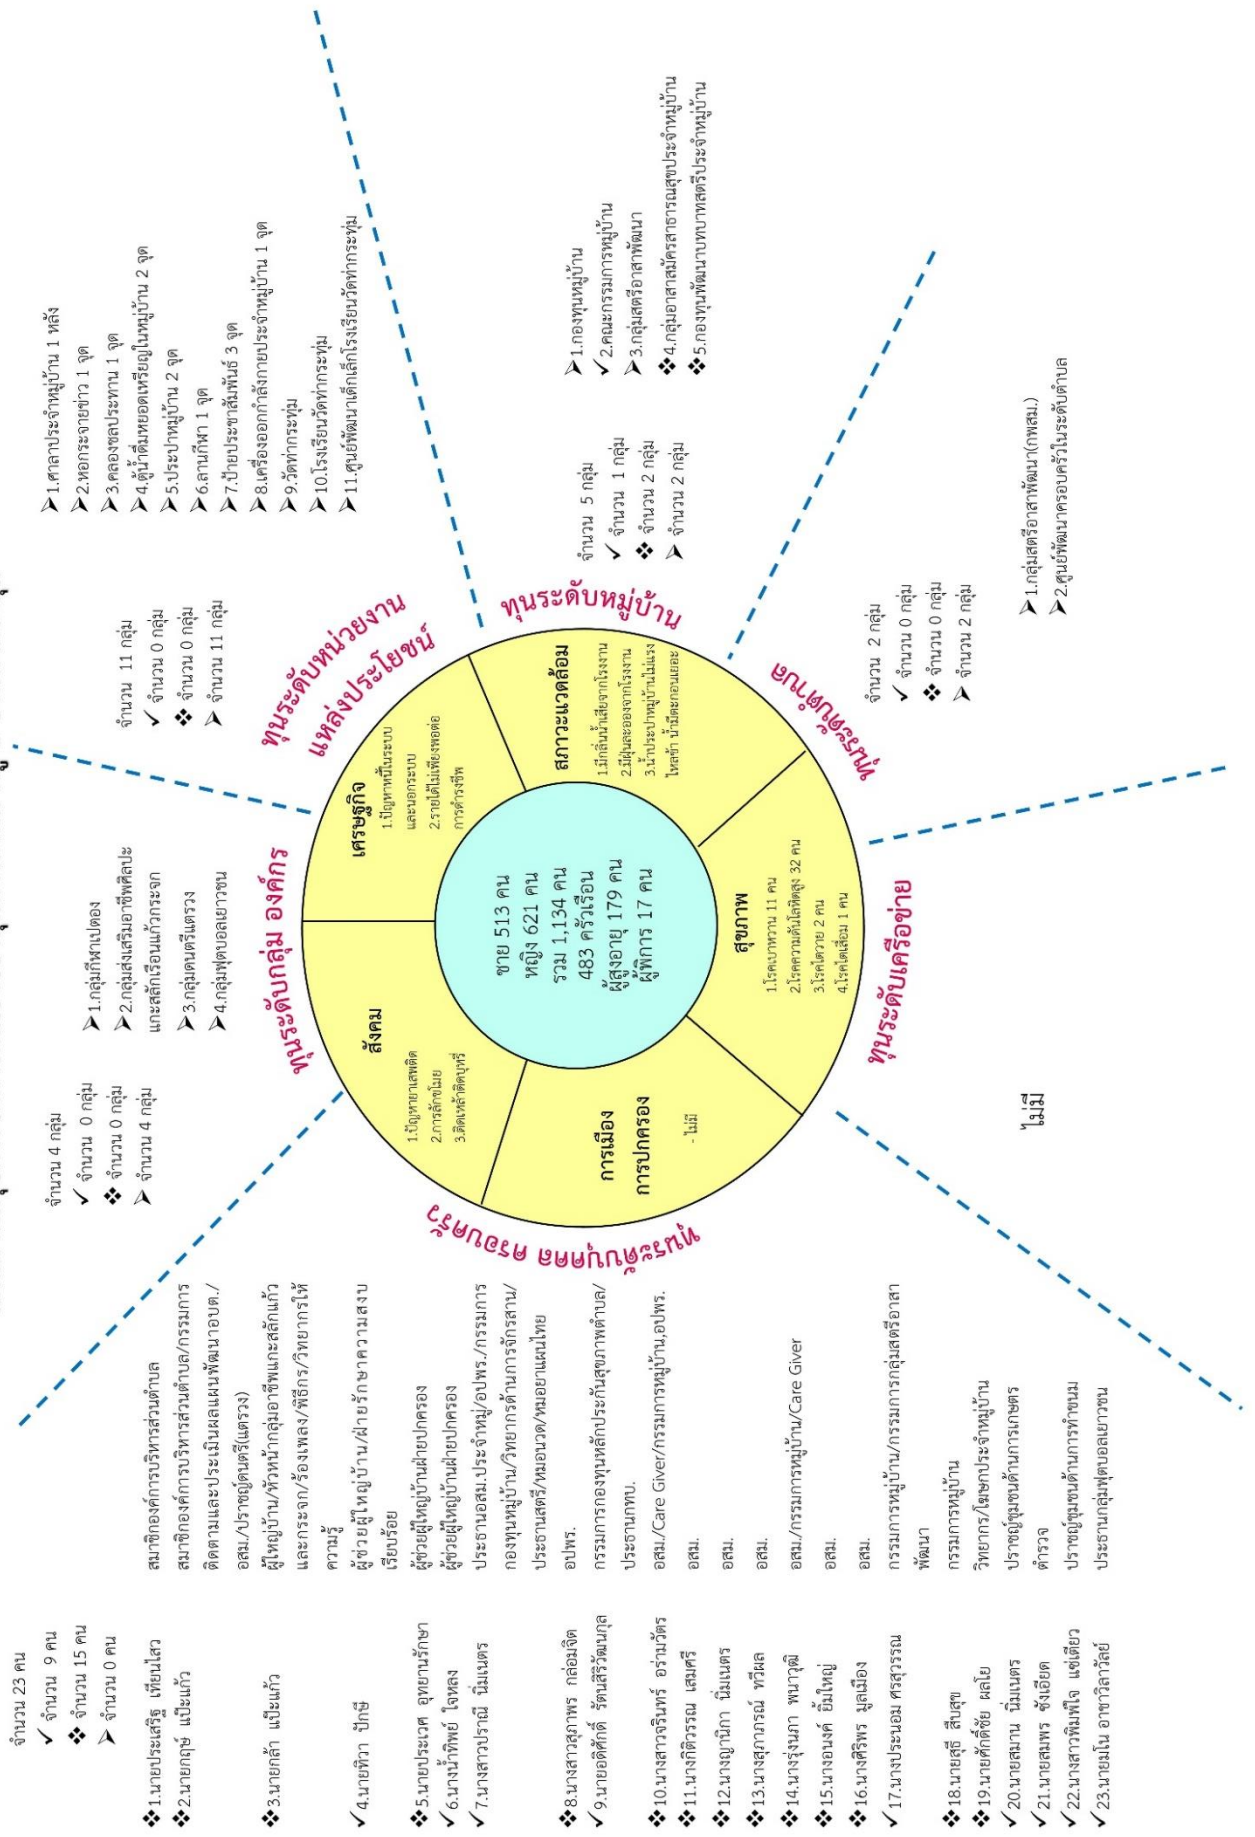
ชาย 513 คน
หญิง 621 คน
รวม 1,134 คน
483 ครัวเรือน
ผู้สูงอายุ 179 คน
ผู้พิการ 17 คน

สังคม
1.ปัญหายาเสพติด
2.การลักขโมย
3.ติดเหล้าติดบุหรี่

เศรษฐกิจ
1.ปัญหาหนี้นอกระบบและนอกระบบ
2.รายได้ไม่เพียงพอต่อการดำรงชีพ

สภาวะแวดล้อม
1.มีกลิ่นน้ำเสียจากโรงงาน
2.มีฝุ่นละอองจากโรงงาน
3.น้ำประปาหมู่บ้านไม่แรง ไหลช้า น้ำขุ่นมีตะกอนเยอะ

สุขภาพ
1.โรคเบาหวาน 11 คน
2.โรคความดันโลหิตสูง 32 คน
3.โรคไตวาย 2 คน
4.โรคไตเสื่อม 1 คน

การเมือง การปกครอง
- ไม่มี

ทุนระดับบุคคล ครอบครัว

ทุนระดับกลุ่ม องค์กร

ทุนระดับหน่วยงาน แหล่งประโยชน์

ทุนระดับหมู่บ้าน

ทุนระดับตำบล

ทุนระดับเครือข่าย

จำนวน 23 คน
✓ จำนวน 9 คน
❖ จำนวน 15 คน
➢ จำนวน 0 คน

❖1.นายประเสริฐ เทียนปลั่ง สมาชิกองค์การบริหารส่วนตำบล
❖2.นายกฤษ์ แป้นแก้ว สมาชิกองค์การบริหารส่วนตำบล/กรรมการติดตามและประเมินผลแผนพัฒนาอบต./อสม./ปราชญ์ดนตรี(แตรวง)
❖3.นายกล้า แป้นแก้ว ผู้ใหญ่บ้าน/หัวหน้ากลุ่มอาชีพแกะสลักแก้วและกระจก/ร้องเพลง/พิธีกร/วิทยากรให้ความรู้
✓4.นายทิวา ปักษี ผู้ช่วยผู้ใหญ่บ้าน/ฝ่ายรักษาความสงบเรียบร้อย
❖5.นายประเวศ อุทยานรักษา ผู้ช่วยผู้ใหญ่บ้านฝ่ายปกครอง
✓6.นางน้ำทิพย์ ใจหลง ผู้ช่วยผู้ใหญ่บ้านฝ่ายปกครอง
✓7.นางสาวปราณี นิ่มเนตร ประธานอสม.ประจำหมู่/อปพร./กรรมการกองทุนหมู่บ้าน/วิทยากรด้านการจักรสาน/ประธานสตรี/หมอนวด/หมอยาแผนไทย
❖8.นางสาวสุภาพร กล่อมจิต อปพร.
✓9.นายอดิศักดิ์ รัตนสิริวัฒนกุล กรรมการกองทุนหลักประกันสุขภาพตำบล/ประธานกพบ.
❖10.นางสาวจินทร์ อร่ามวัตร อสม./Care Giver/กรรมการหมู่บ้าน,อปพร.
❖11.นางกิตติรวรรณ เสมศรี อสม.
❖12.นางญาณิกา นิ่มเนตร อสม.
❖13.นางสุภาภรณ์ ทวีผล อสม.
❖14.นางรุ่งนภา พนาวุฒิ อสม./กรรมการหมู่บ้าน/Care Giver
❖15.นางอนงค์ ยิ้มใหญ่ อสม.
❖16.นางศิริพร มูลเมือง อสม.
✓17.นางประนอม ศรสุวรรณ กรรมการหมู่บ้าน/กรรมการกลุ่มสตรีอาสาพัฒนา
❖18.นายสุธี สืบสุข กรรมการหมู่บ้าน
❖19.นายศักดิ์ชัย ผลโย วิทยากร/โฆษกประจำหมู่บ้าน
✓20.นายสมาน นิ่มเนตร ปราชญ์ชุมชนด้านการเกษตร
✓21.นายสมพร ซังเอียด ตำรวจ
✓22.นางสาวพิมพ์ใจ แต่เตียว ปราชญ์ชุมชนด้านการทำขนม
✓23.นายมโน อาชาวิลาวัลย์ ประธานกลุ่มฟุตบอลเยาวชน

จำนวน 4 กลุ่ม
✓ จำนวน 0 กลุ่ม
❖ จำนวน 0 กลุ่ม
➢ จำนวน 4 กลุ่ม

➢1.กลุ่มกีฬาเปตอง
➢2.กลุ่มส่งเสริมอาชีพศิลปะแกะสลักเรือนแก้วกระจก
➢3.กลุ่มดนตรีแตรวง
➢4.กลุ่มฟุตบอลเยาวชน

จำนวน 11 กลุ่ม
✓ จำนวน 0 กลุ่ม
❖ จำนวน 0 กลุ่ม
➢ จำนวน 11 กลุ่ม

➢1.ศาลาประจำหมู่บ้าน 1 หลัง
➢2.หอกระจายข่าว 1 จุด
➢3.คลองชลประทาน 1 จุด
➢4.ตู้น้ำดื่มหยอดเหรียญในหมู่บ้าน 2 จุด
➢5.ประปาหมู่บ้าน 2 จุด
➢6.ลานกีฬา 1 จุด
➢7.ป้ายประชาสัมพันธ์ 3 จุด
➢8.เครื่องออกกำลังกายประจำหมู่บ้าน 1 จุด
➢9.วัดท่ากระทุ่ม
➢10.โรงเรียนวัดท่ากระทุ่ม
➢11.ศูนย์พัฒนาเด็กเล็กโรงเรียนวัดท่ากระทุ่ม

จำนวน 5 กลุ่ม
✓ จำนวน 1 กลุ่ม
❖ จำนวน 2 กลุ่ม
➢ จำนวน 2 กลุ่ม

➢1.กองทุนหมู่บ้าน
✓2.คณะกรรมการหมู่บ้าน
➢3.กลุ่มสตรีอาสาพัฒนา
❖4.กลุ่มอาสาสมัครสาธารณสุขประจำหมู่บ้าน
❖5.กองทุนพัฒนาบทบาทสตรีประจำหมู่บ้าน

จำนวน 2 กลุ่ม
✓ จำนวน 0 กลุ่ม
❖ จำนวน 0 กลุ่ม
➢ จำนวน 2 กลุ่ม

➢1.กลุ่มสตรีอาสาพัฒนา(กพสม.)
➢2.ศูนย์พัฒนาครอบครัวในระดับตำบล

ไม่มี